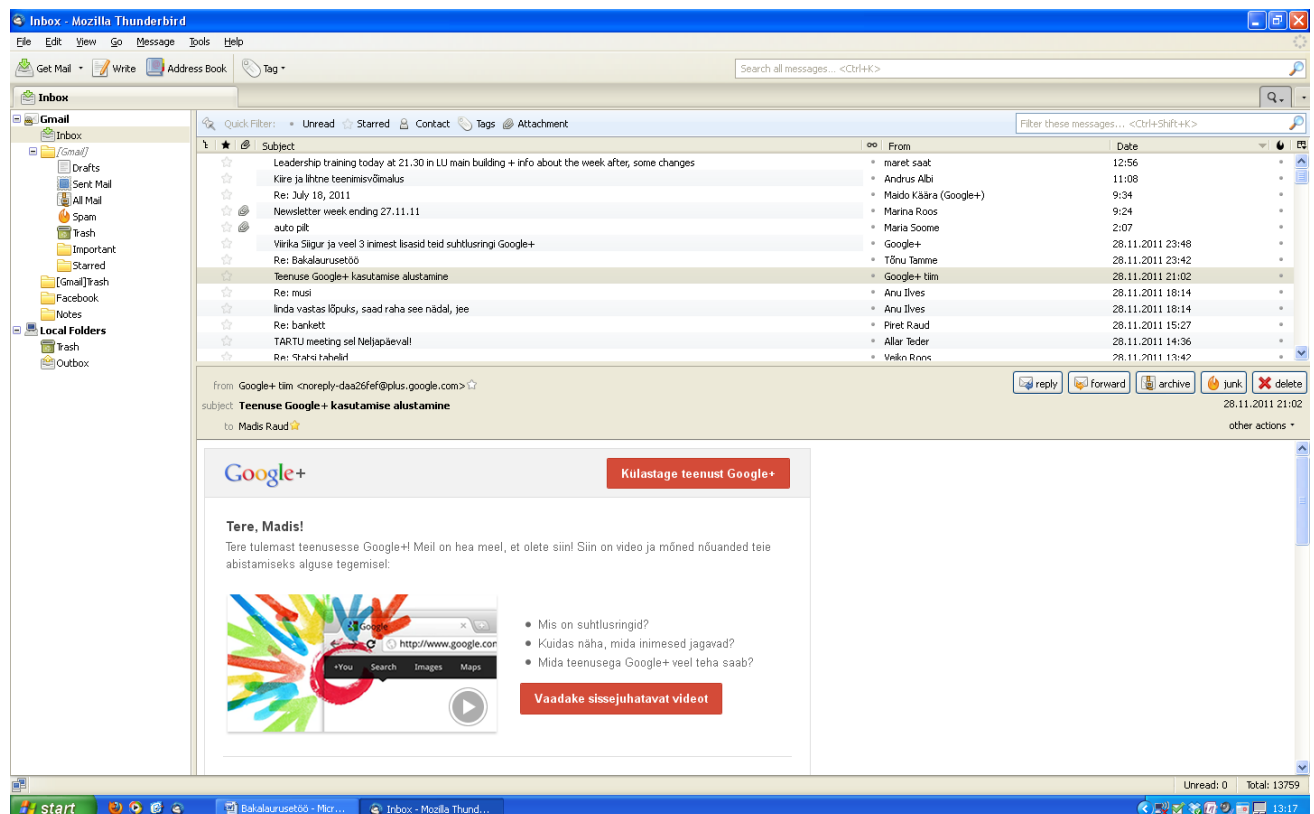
Inbox - Mozilla Thunderbird

File Edit View Go Message Tools Help

Get Mail Write Address Book Tag

Search all messages... <Ctrl+K>

Inbox

Gmail
Inbox
[Gmail]
Drafts
Sent Mail
All Mail
Spam
Trash
Important
Starred
[Gmail]Trash
Facebook
Notes
Local Folders
Trash
Outbox

Quick Filter: Unread Starred Contact Tags Attachment

Filter these messages... <Ctrl+Shift+K>

| Subject | From | Date |
|---|---|---|
| Leadership training today at 21.30 in LU main building + info about the week after, some changes | maret saat | 12:56 |
| Kiire ja lihtne teenimisvõimalus | Andrus Albi | 11:08 |
| Re: July 18, 2011 | Maido Käära (Google+) | 9:34 |
| Newsletter week ending 27.11.11 | Marina Roos | 9:24 |
| auto pilt | Maria Soome | 2:07 |
| Viirika Siigur ja veel 3 inimest lisasid teid suhtlusringi Google+ | Google+ | 28.11.2011 23:48 |
| Re: Bakalaurusetöö | Tõnu Tamme | 28.11.2011 23:42 |
| Teenuse Google+ kasutamise alustamine | Google+ tiim | 28.11.2011 21:02 |
| Re: musi | Anu Ilves | 28.11.2011 18:14 |
| linda vastas lõpuks, saad raha see nädal, jee | Anu Ilves | 28.11.2011 18:14 |
| Re: bankett | Piret Raud | 28.11.2011 15:27 |
| TARTU meeting sel Neljapäeval! | Allar Teder | 28.11.2011 14:36 |
| Re: Statsi tabelid | Veiko Roos | 28.11.2011 13:42 |

from Google+ tiim <noreply-daa26fef@plus.google.com>
subject Teenuse Google+ kasutamise alustamine
to Madis Raud

reply forward archive junk delete
28.11.2011 21:02
other actions

Google+

Külastage teenust Google+

Tere, Madis!

Tere tulemast teenusesse Google+! Meil on hea meel, et olete siin! Siin on video ja mõned nõuanded teie abistamiseks alguse tegemisel:

Google
http://www.google.com
+You Search Images Maps

Mis on suhtlusringid?
Kuidas näha, mida inimesed jagavad?
Mida teenusega Google+ veel teha saab?

Vaadake sissejuhatavat videot

Unread: 0 Total: 13759

start Bakalaurusetöö - Micr... Inbox - Mozilla Thund... 13:17